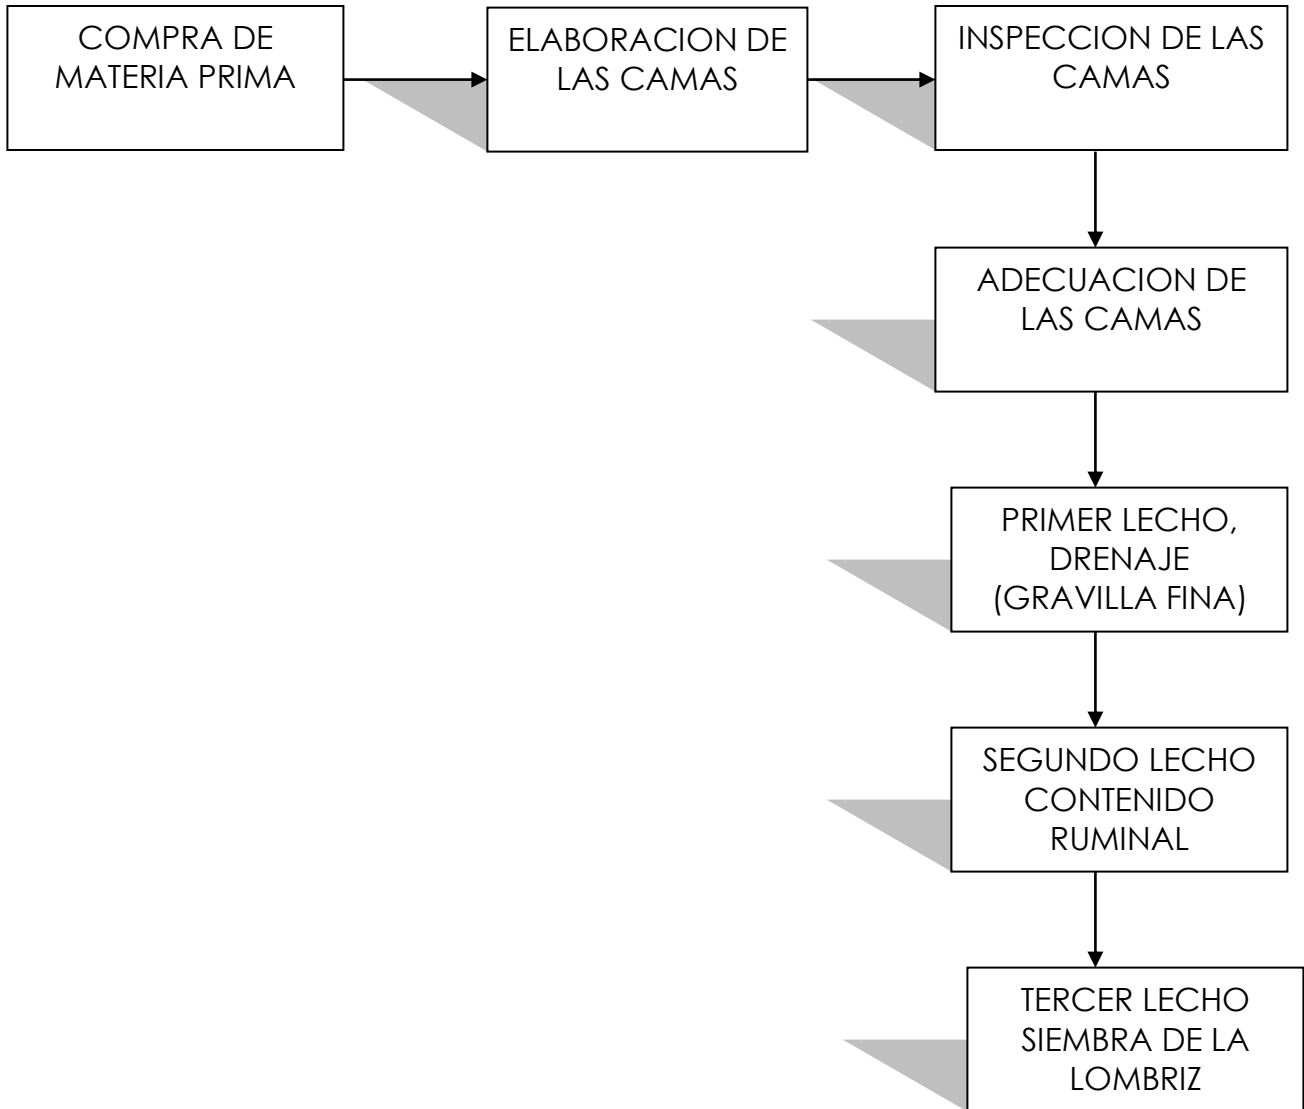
COMPRA DE MATERIA PRIMA

ELABORACION DE LAS CAMAS

INSPECCION DE LAS CAMAS

ADECUACION DE LAS CAMAS

PRIMER LECHO, DRENAJE (GRAVILLA FINA)

SEGUNDO LECHO CONTENIDO RUMINAL

TERCER LECHO SIEMBRA DE LA LOMBRIZ